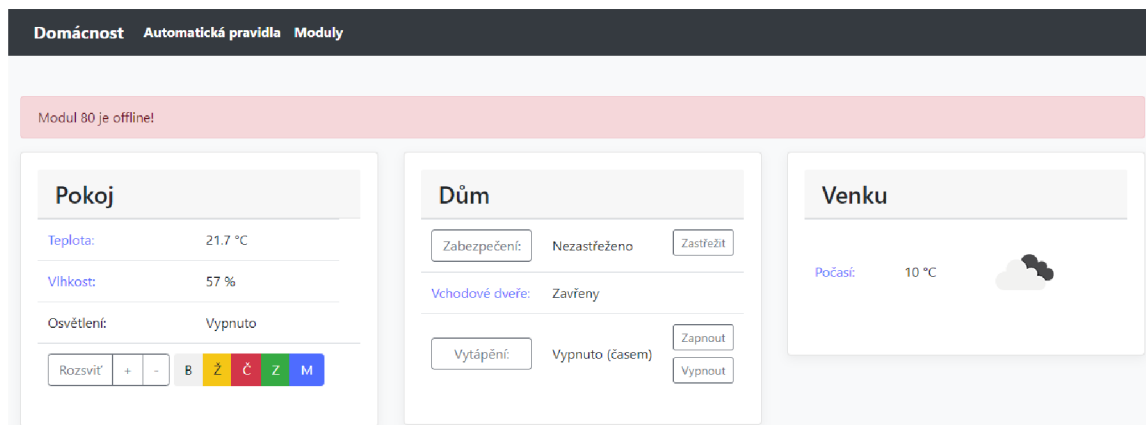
Domácnost Automatická pravidla Moduly

Modul 80 je offline!

Pokoj

| | |
|---|---|
| Teplota: | 21.7 °C |
| Vlhkost: | 57 % |
| Osvětlení: | Vypnuto |

Rozsviť + - B Ž Č Z M

Dům

| | | |
|---|---|---|
| Zabezpečení: | Nezastřeženo | Zastřežit |
| Vchodové dveře: | Zavřeny | |
| Vytápění: | Vypnuto (časem) | Zapnout Vypnout |

Venku

Počasí: 10 °C